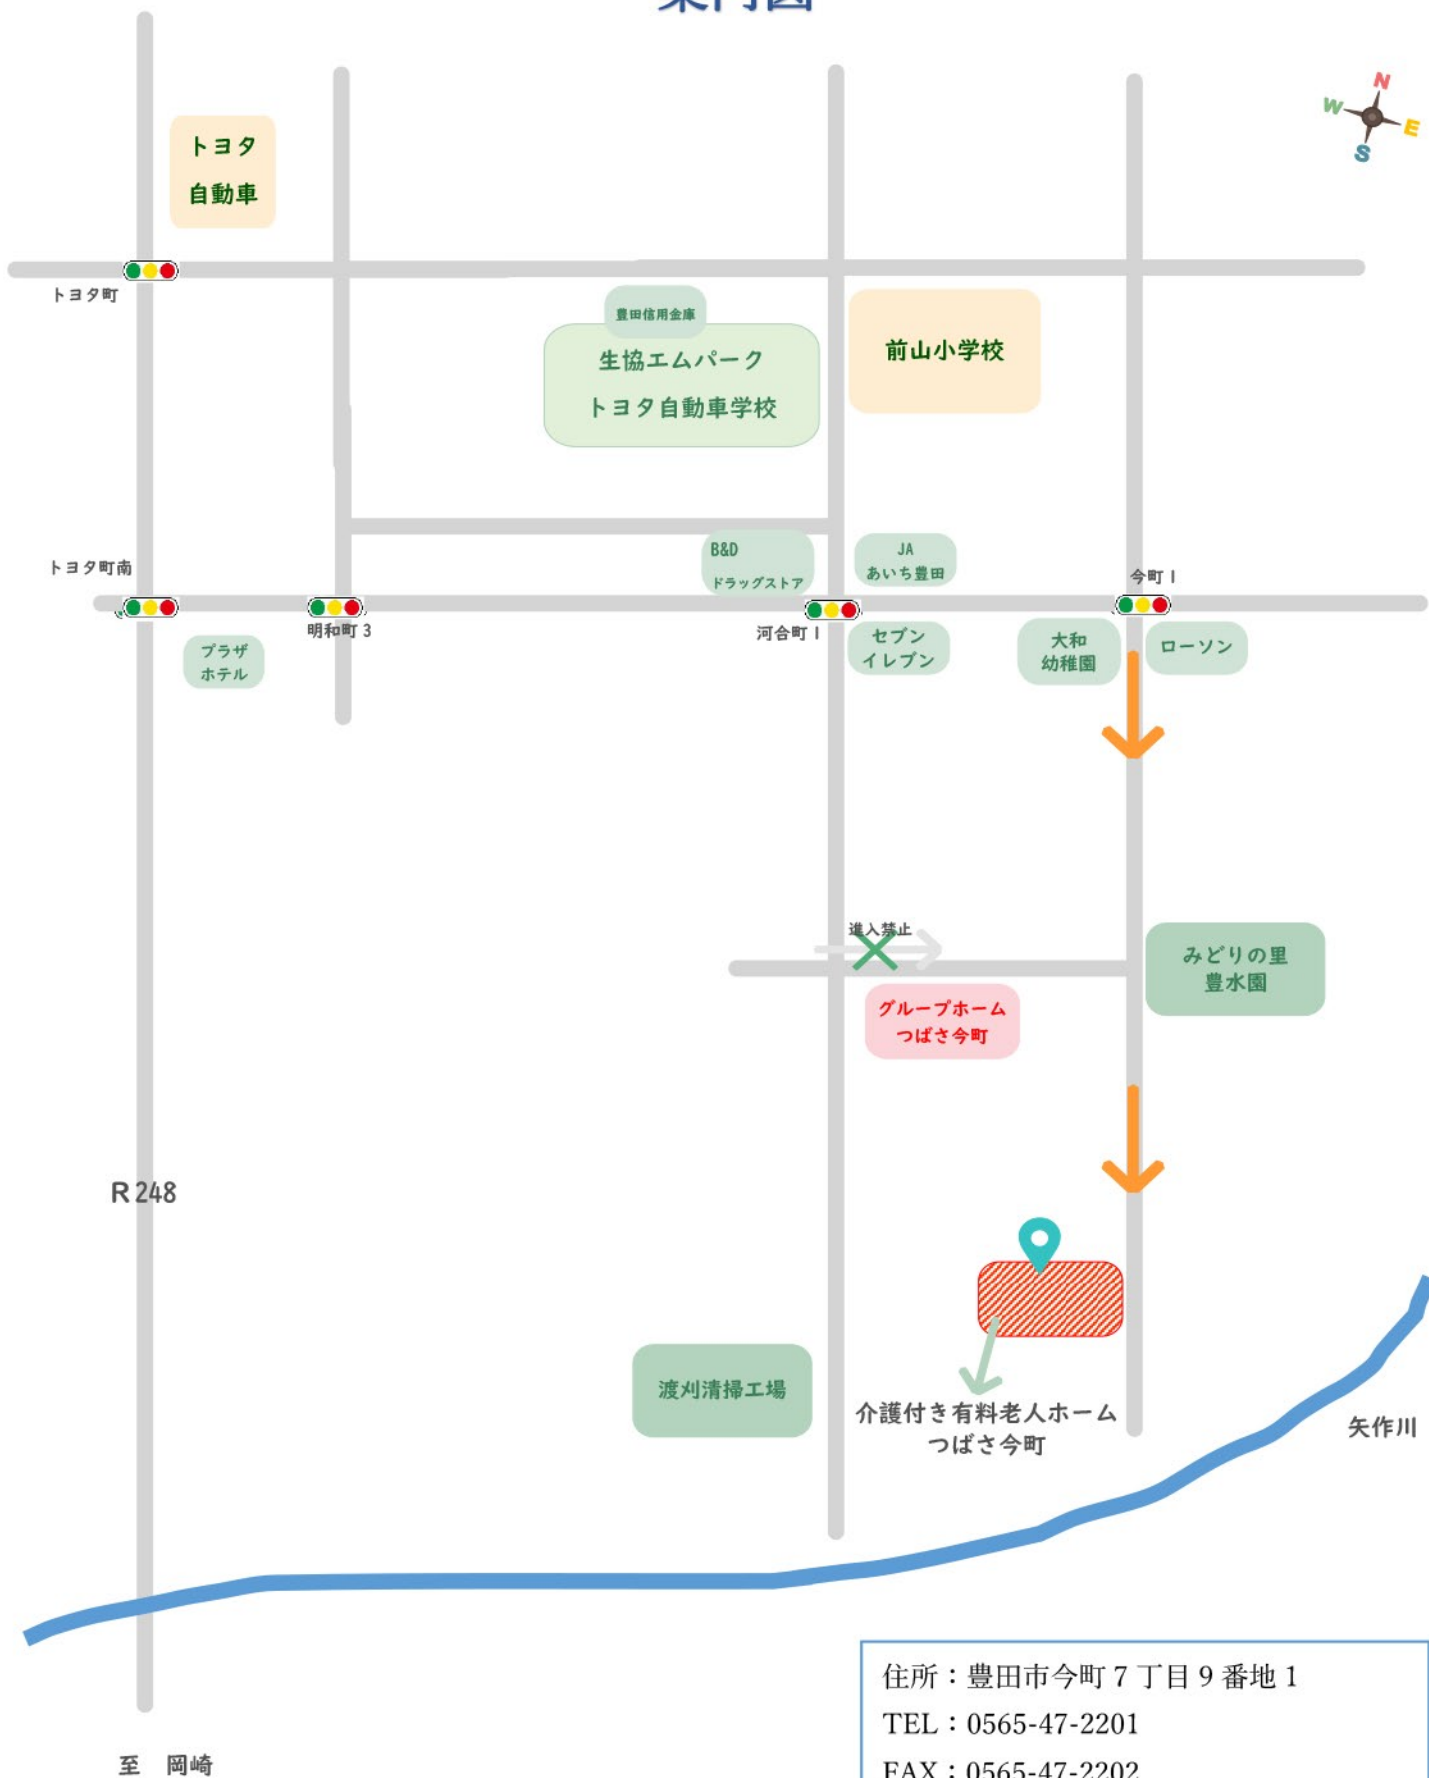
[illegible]

N
W
E
S

トヨタ
自動車

トヨタ町

豊田信用金庫
生協エムパーク
トヨタ自動車学校

前山小学校

トヨタ町南

B&D
ドラッグストア

JA
あいち豊田

今町 1

明和町 3

河合町 1

プラザ
ホテル

セブン
イレブン

大和
幼稚園

ローソン

進入禁止

みどりの里
豊水園

グループホーム
つばさ今町

R 248

渡刈清掃工場

介護付き有料老人ホーム
つばさ今町

矢作川

至　岡崎

住所：豊田市今町 7 丁目 9 番地 1
TEL：0565-47-2201
FAX：0565-47-2202